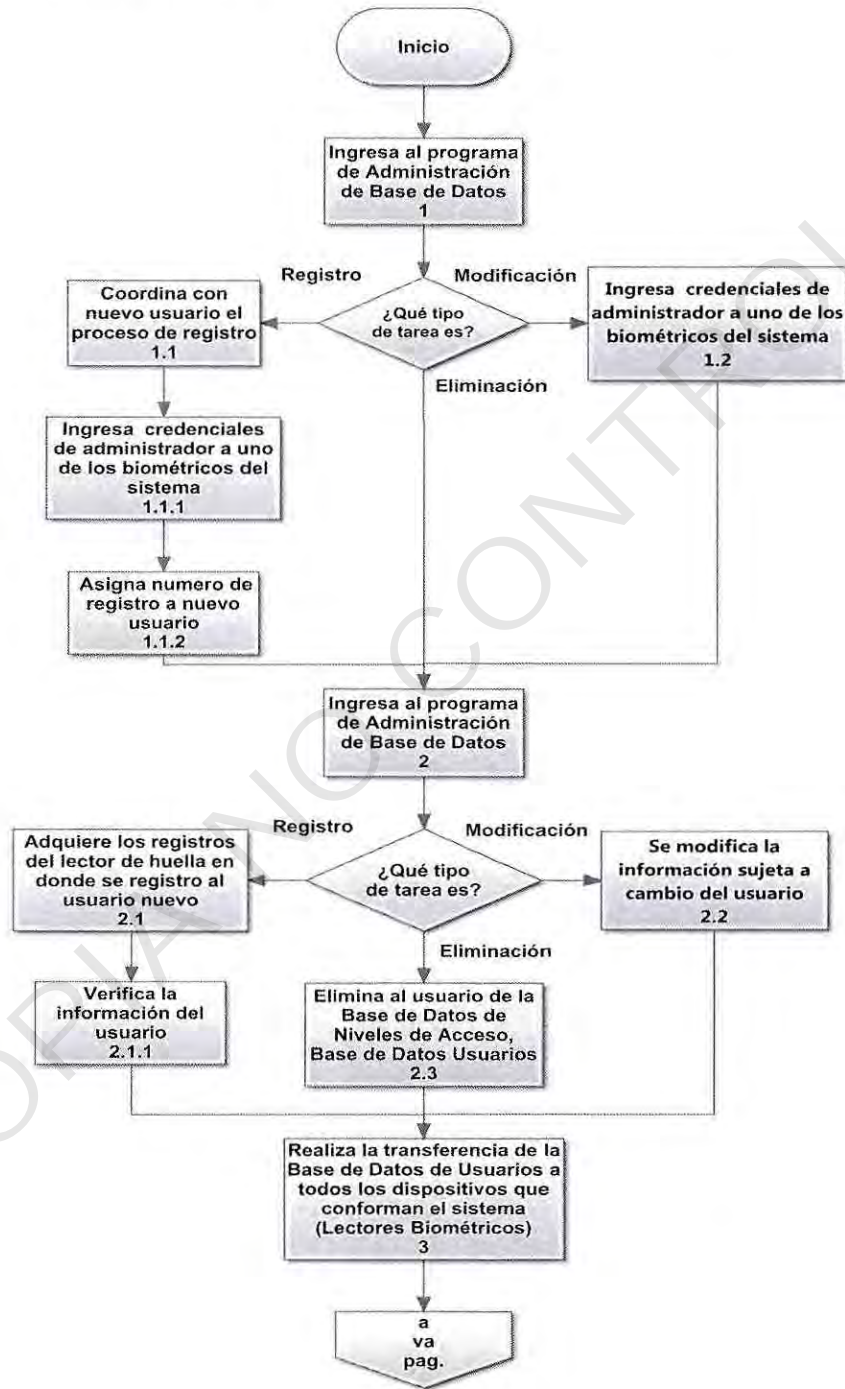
Inicio

Ingresa al programa de Administración de Base de Datos
1

Registro

Modificación

¿Qué tipo de tarea es?

Coordina con nuevo usuario el proceso de registro
1.1

Ingresa credenciales de administrador a uno de los biométricos del sistema
1.2

Eliminación

Ingresa credenciales de administrador a uno de los biométricos del sistema
1.1.1

Asigna numero de registro a nuevo usuario
1.1.2

Ingresa al programa de Administración de Base de Datos
2

Registro

Modificación

Adquiere los registros del lector de huella en donde se registro al usuario nuevo
2.1

¿Qué tipo de tarea es?

Se modifica la información sujeta a cambio del usuario
2.2

Eliminación

Verifica la información del usuario
2.1.1

Elimina al usuario de la Base de Datos de Niveles de Acceso, Base de Datos Usuarios
2.3

Realiza la transferencia de la Base de Datos de Usuarios a todos los dispositivos que conforman el sistema (Lectores Biométricos)
3

a
va
pag.

COPIA NO CONTROLADA